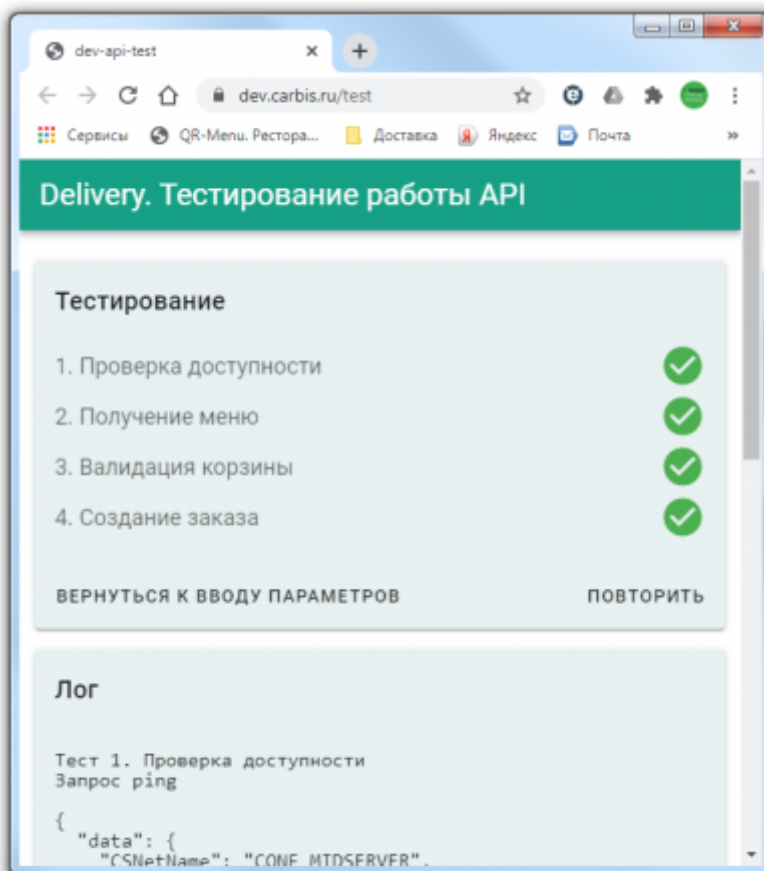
dev-api-test

dev.carbis.ru/test

Сервисы QR-Menu. Рестора... Доставка Яндекс Почта »

Delivery. Тестирование работы API

Тестирование

1. Проверка доступности

2. Получение меню

3. Валидация корзины

4. Создание заказа

ВЕРНУТЬСЯ К ВВОДУ ПАРАМЕТРОВ ПОВТОРИТЬ

Лог

Тест 1. Проверка доступности
Запрос ping

{
"data": {
"CSNetName": "CONF_MIDSERVER",